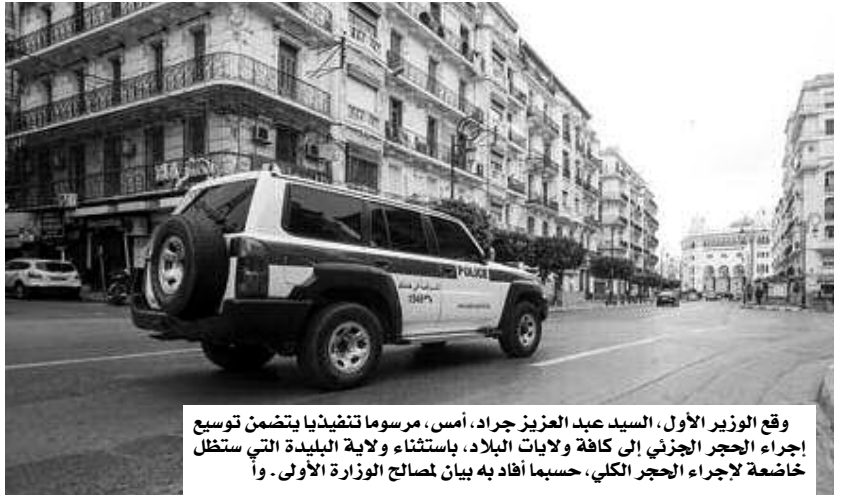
POLICE

وقع الوزير الأول، السيد عبد العزيز جراد، أمس، مرسوما تنفيذيا يتضمن توسيع إجراء الحجر الجزئي إلى كافة ولايات البلاد، باستثناء ولاية البليدة التي ستظل خاضعة لإجراء الحجر الكلي، حسبما أفاد به بيان لمصالح الوزارة الأولى. وأ